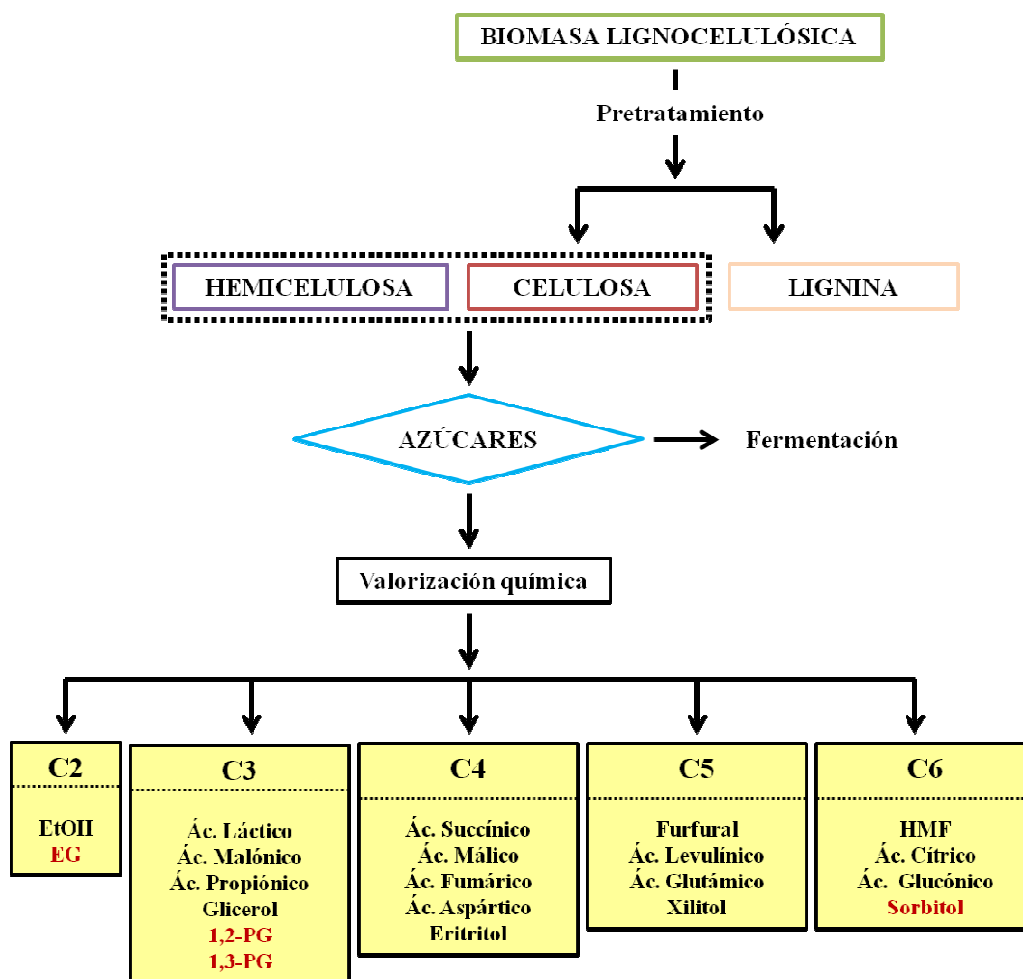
BIOMASA LIGNOCELULÓSICA

Pretratamiento

HEMICELULOSA

CELULOSA

LIGNINA

AZÚCARES

Fermentación

Valorización química

C2
EtOH
EG

C3
Ác. Láctico
Ác. Malónico
Ác. Propiónico
Glicerol
1,2-PG
1,3-PG

C4
Ác. Succínico
Ác. Málico
Ác. Fumárico
Ác. Aspártico
Eritritol

C5
Furfural
Ác. Levulínico
Ác. Glutámico
Xilitol

C6
HMF
Ác. Cítrico
Ác. Glucónico
Sorbitol